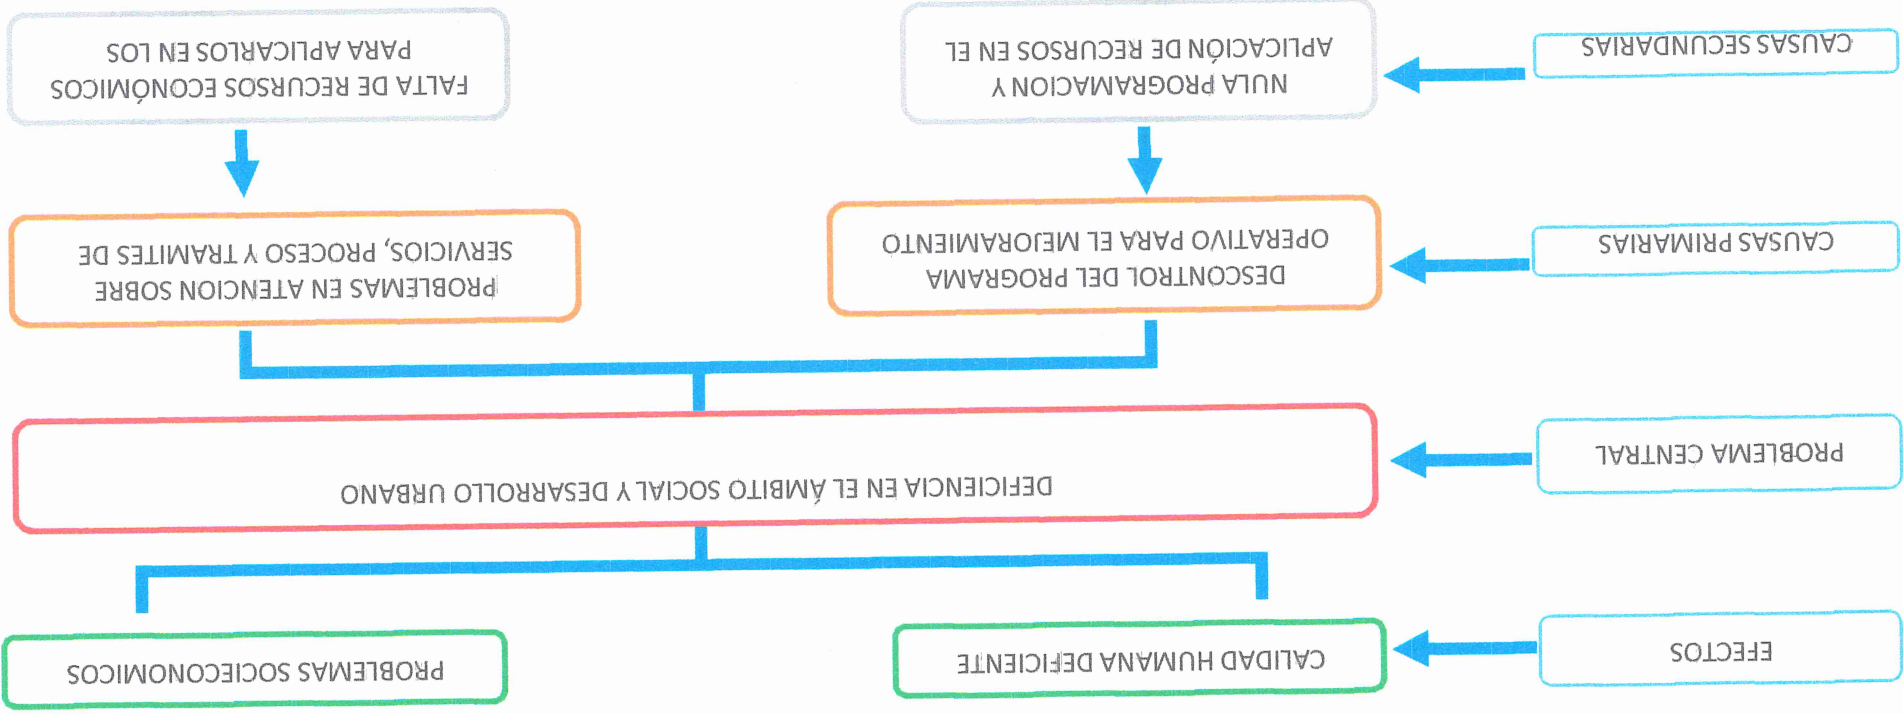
FALTA DE RECURSOS ECONÓMICOS PARA APLICARLOS EN LOS

NULA PROGRAMACIÓN Y APLICACIÓN DE RECURSOS EN EL

CAUSAS SECUNDARIAS

PROBLEMAS EN ATENCION SOBRE SERVICIOS, PROCESO Y TRAMITES DE

DESCONTROL DEL PROGRAMA OPERATIVO PARA EL MEJORAMIENTO

CAUSAS PRIMARIAS

DEFICIENCIA EN EL ÁMBITO SOCIAL Y DESARROLLO URBANO

PROBLEMA CENTRAL

PROBLEMAS SOCIOECONOMICOS

CALIDAD HUMANA DEFICIENTE

EFECTOS